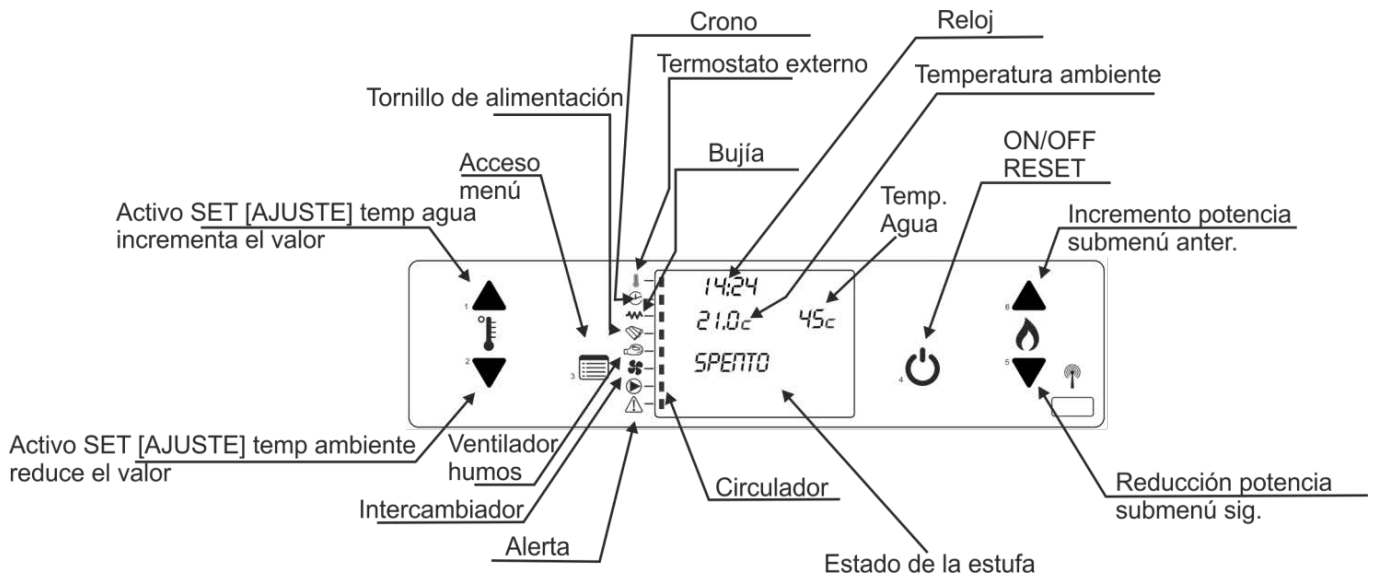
Crono

Reloj

Termostato externo

Temperatura ambiente

Tornillo de alimentación

Acceso menú

Bujía

ON/OFF RESET

Temp. Agua

Activo SET [AJUSTE] temp agua incrementa el valor

Incremento potencia submenú anter.

1

14:24

21.0c

45c

6

3

4

5

2

SPENTO

Activo SET [AJUSTE] temp ambiente reduce el valor

Ventilador humos

Intercambiador

Circulador

Reducción potencia submenú sig.

Alerta

Estado de la estufa